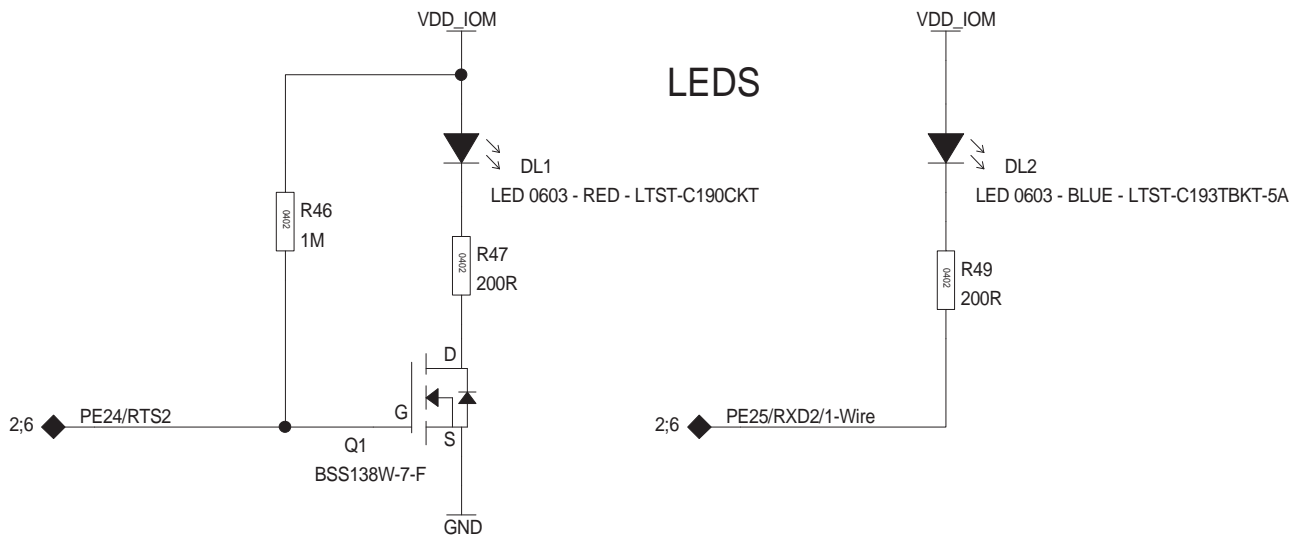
VDD_IOM

LEDS

VDD_IOM

DL1
LED 0603 - RED - LTST-C190CKT

DL2
LED 0603 - BLUE - LTST-C193TBKT-5A

0402
R46
1M

0402
R47
200R

0402
R49
200R

D
G
S

2;6
PE24/RTS2

Q1
BSS138W-7-F

GND

2;6
PE25/RXD2/1-Wire